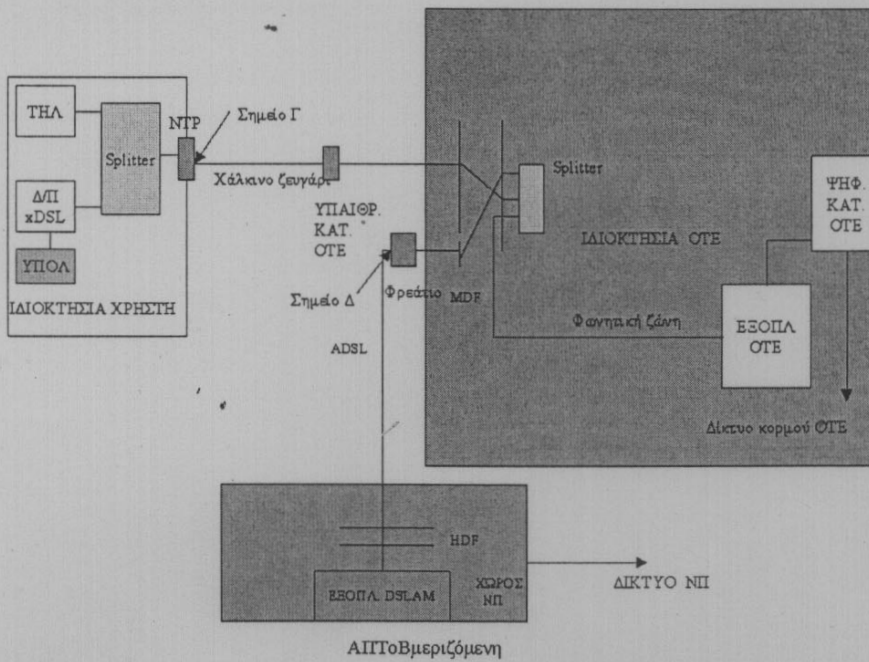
ΤΗΛ

Splitter

NTP

Σημείο Γ

Δ/Π xDSL

ΥΠΟΛ

ΙΔΙΟΚΤΗΣΙΑ ΧΡΗΣΤΗ

Χάλκινο ζευγάρι

ΥΠΑΙΘΡ. ΚΑΤ. ΟΤΕ

Σημείο Δ

Φρεάτιο

MDF

Splitter

ΙΔΙΟΚΤΗΣΙΑ ΟΤΕ

ΨΗΦ. ΚΑΤ. ΟΤΕ

Φωνητική ζώνη

ΕΞΟΠΛ ΟΤΕ

Δίκτυο κορμού ΟΤΕ

ADSL

HDF

ΕΞΟΠΛ. DSLAM

ΧΩΡΟΣ ΝΠ

ΔΙΚΤΥΟ ΝΠ

ΑΠΤοΒμεριζόμενη